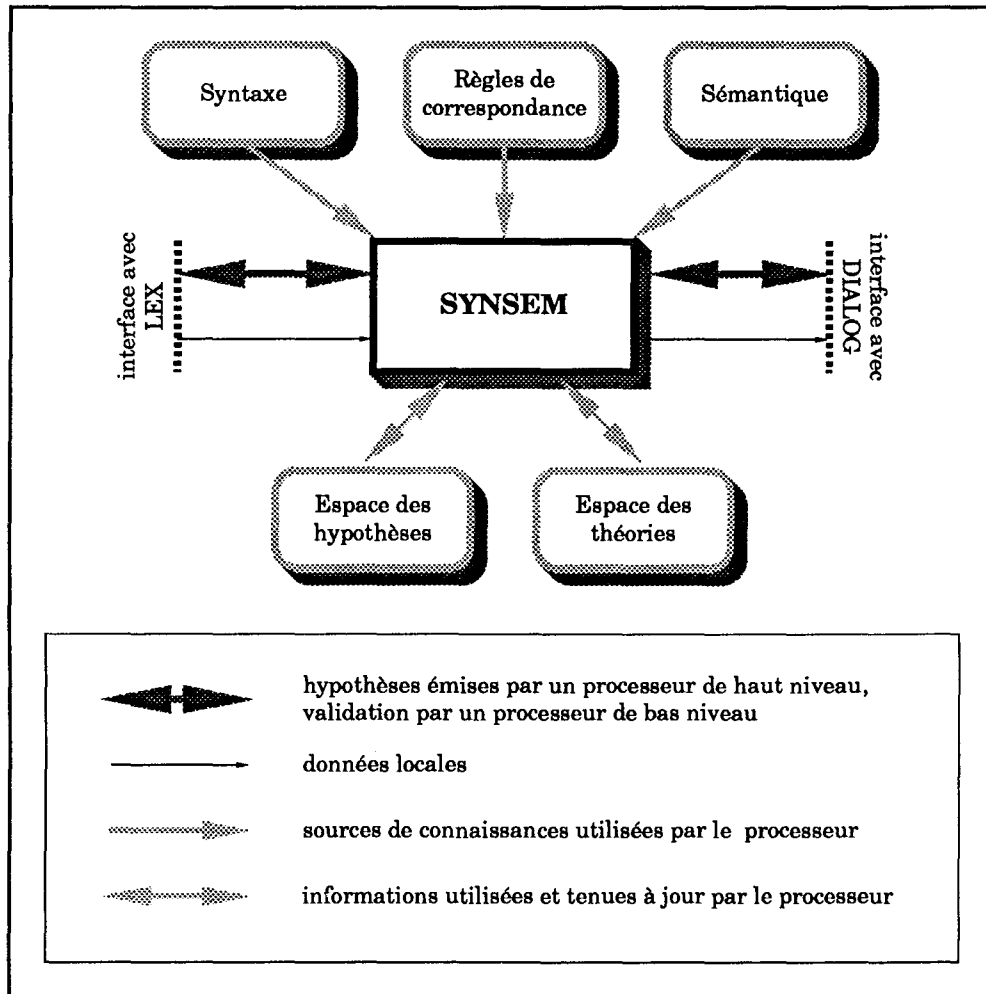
Syntaxe

Règles de correspondance

Sémantique

interface avec LEX

SYNSEM

interface avec DIALOG

Espace des hypothèses

Espace des théories

hypothèses émises par un processeur de haut niveau, validation par un processeur de bas niveau

données locales

sources de connaissances utilisées par le processeur

informations utilisées et tenues à jour par le processeur